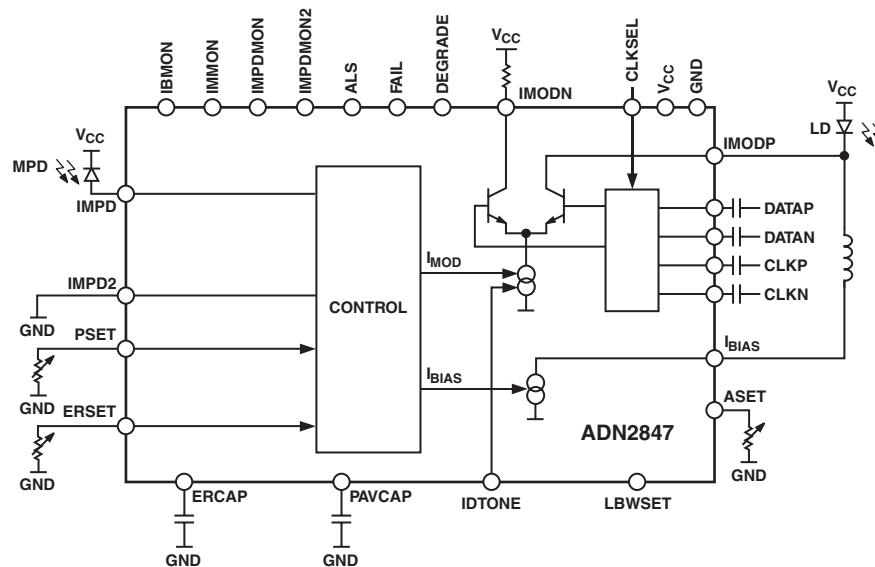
IBMON
IMMON
IMPDMON
IMPDMON2
ALS
FAIL
DEGRADE
$V_{CC}$
IMODN
CLKSEL
$V_{CC}$
GND
$V_{CC}$
LD
$V_{CC}$
MPD
IMPD
IMODP
DATAP
DATAN
CLKP
CLKN
$I_{MOD}$
IMPD2
CONTROL
GND
PSET
GND
$I_{BIAS}$
$I_{BIAS}$
ERSET
ASET
ADN2847
GND
GND
ERCAP
PAVCAP
IDTONE
LBWSET
GND
GND